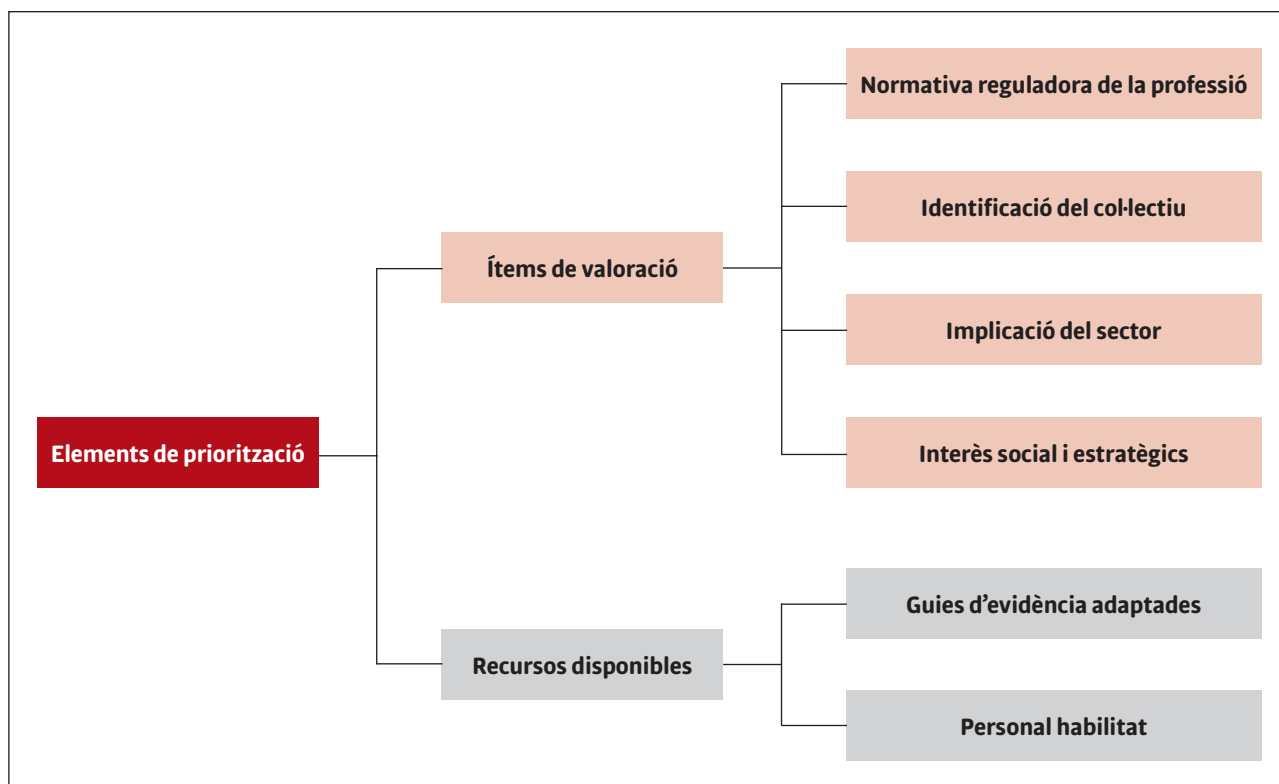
Elements de priorització

Ítems de valoració

Normativa reguladora de la professió

Identificació del col·lectiu

Implicació del sector

Interès social i estratègics

Recursos disponibles

Guies d'evidència adaptades

Personal habilitat